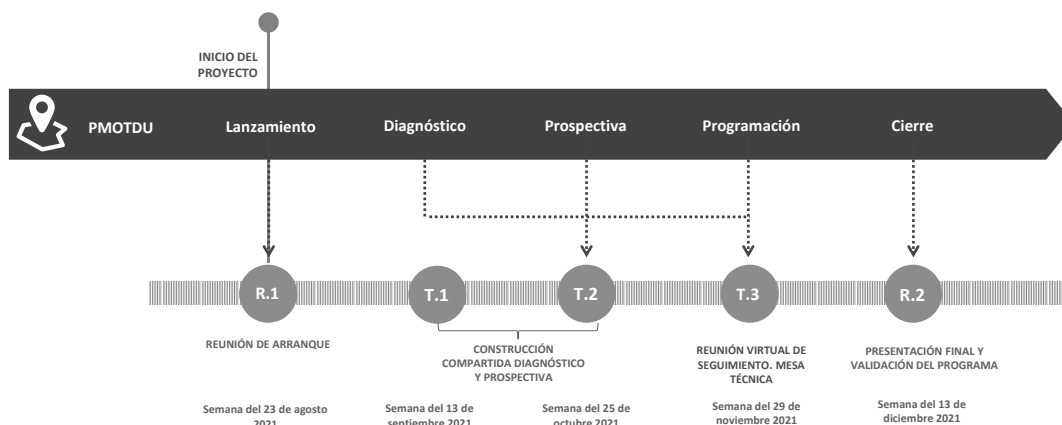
INICIO DEL PROYECTO

PMOTDU

Lanzamiento

Diagnóstico

Prospectiva

Programación

Cierre

R.1

T.1

T.2

T.3

R.2

REUNIÓN DE ARRANQUE

CONSTRUCCIÓN COMPARTIDA DIAGNÓSTICO Y PROSPECTIVA

REUNIÓN VIRTUAL DE SEGUIMIENTO. MESA TÉCNICA

PRESENTACIÓN FINAL Y VALIDACIÓN DEL PROGRAMA

Semana del 23 de agosto 2021

Semana del 13 de septiembre 2021

Semana del 25 de octubre 2021

Semana del 29 de noviembre 2021

Semana del 13 de diciembre 2021